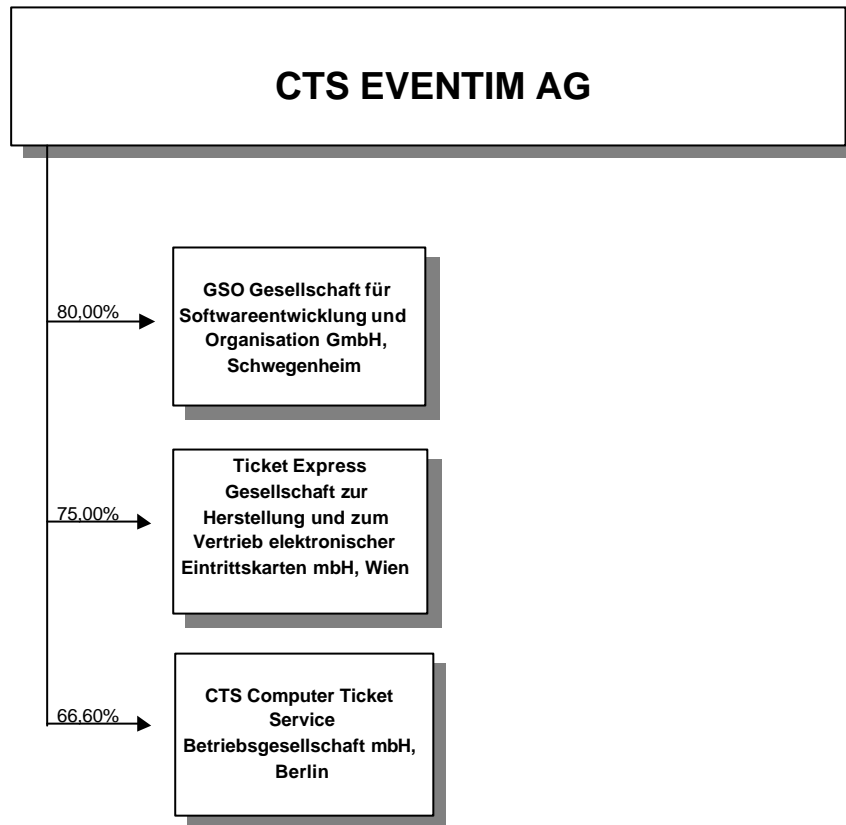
CTS EVENTIM AG

80,00%

GSO Gesellschaft für Softwareentwicklung und Organisation GmbH, Schwegenheim

75,00%

Ticket Express Gesellschaft zur Herstellung und zum Vertrieb elektronischer Eintrittskarten mbH, Wien

66,60%

CTS Computer Ticket Service Betriebsgesellschaft mbH, Berlin